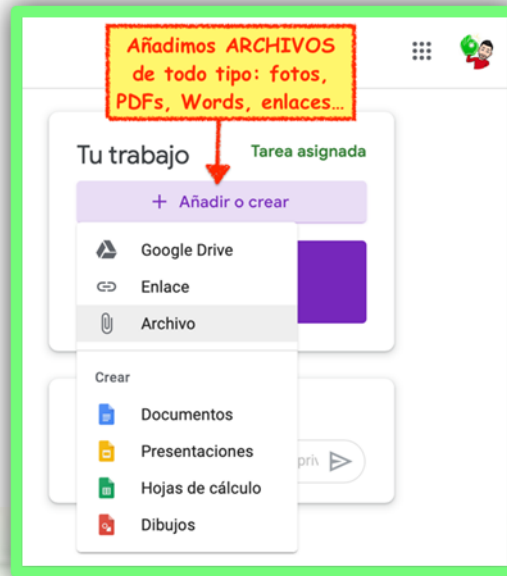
Añadimos ARCHIVOS de todo tipo: fotos, PDFs, Words, enlaces...

Tu trabajo

Tarea asignada

+ Añadir o crear

Google Drive

Enlace

Archivo

Crear

Documentos

Presentaciones

Hojas de cálculo

Dibujos

priv